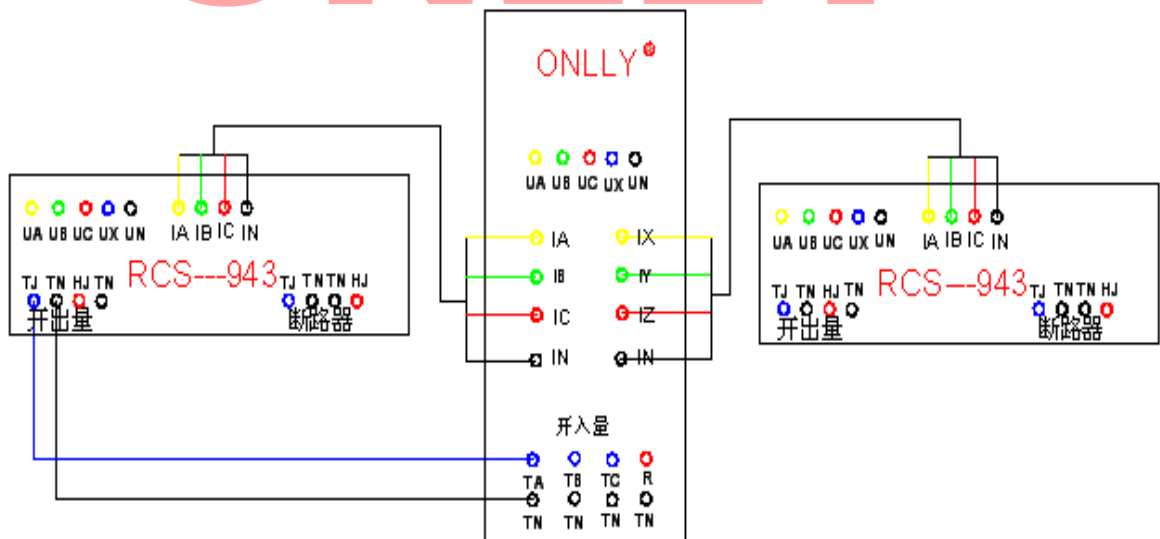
ONLLY®

UA UB UC UX UN

UA UB UC UX UN
IA IB IC IN
RCS---943
TJ TN HJ TN
开出量
TJ TN TN HJ
断路器

IA
IB
IC
IN
IX
IY
IZ
IN

UA UB UC UX UN
IA IB IC IN
TJ TN HJ TN
RCS---943
开出量
TJ TN TN HJ
断路器

开入量
TA TB TC R
TN TN TN TN